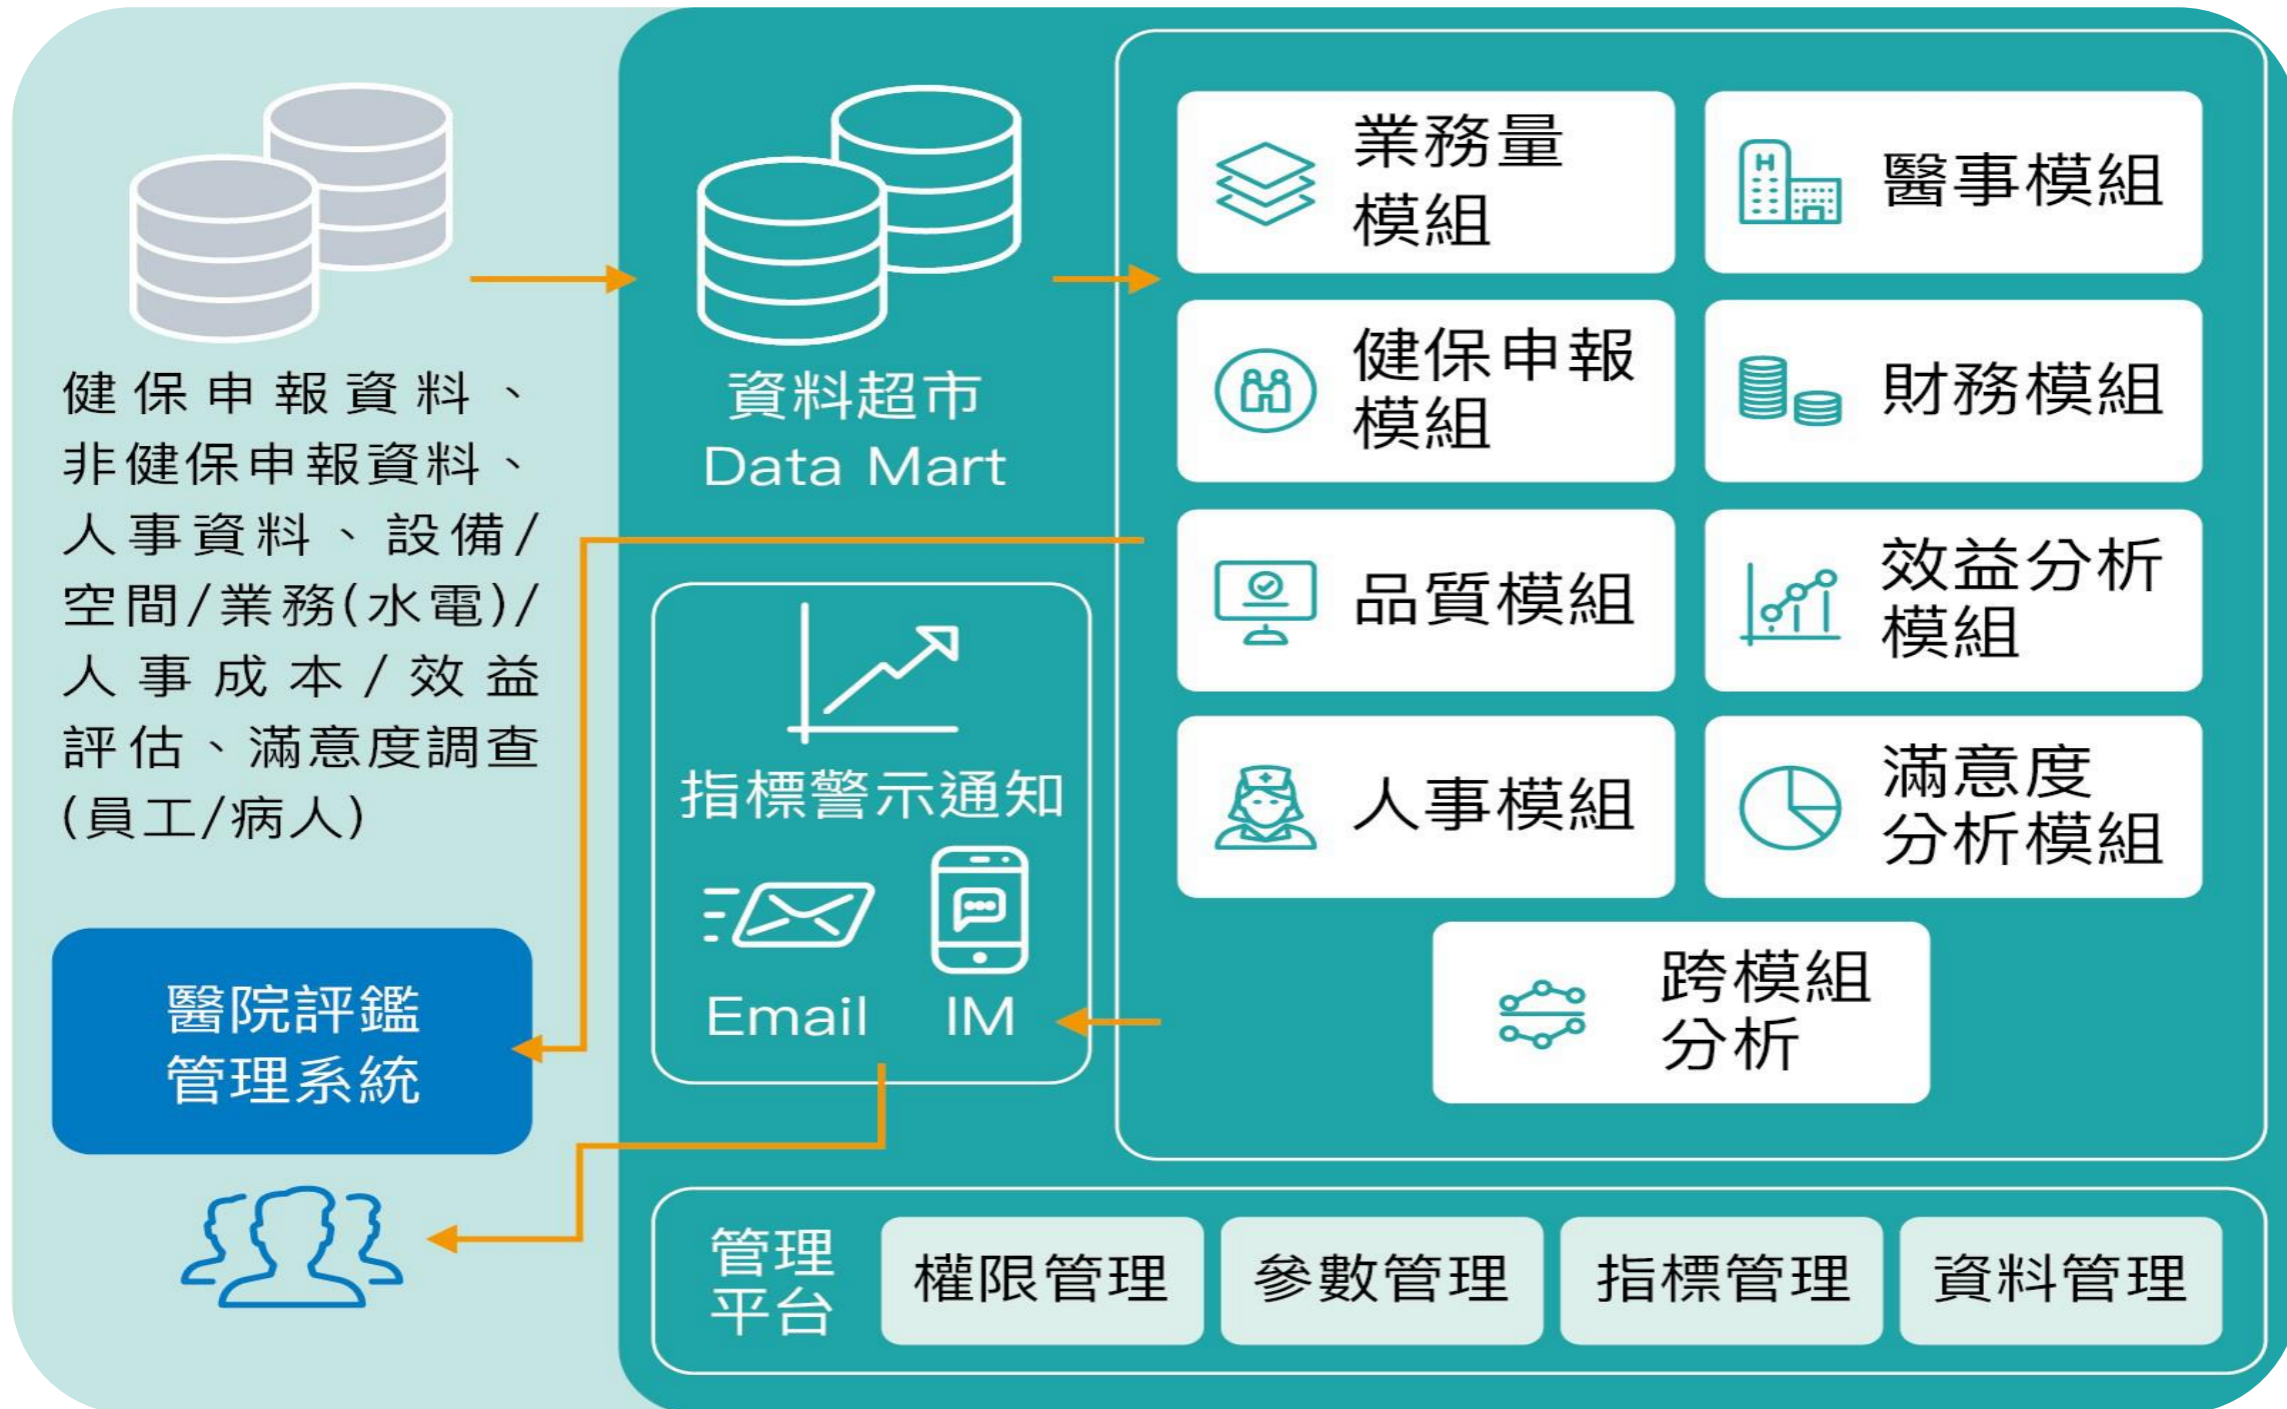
健保申報資料、非健保申報資料、人事資料、設備/空間/業務(水電)/人事成本/效益評估、滿意度調查(員工/病人)

醫院評鑑管理系統

資料超市
Data Mart

指標警示通知
Email IM

業務量模組
醫事模組
健保申報模組
財務模組
品質模組
效益分析模組
人事模組
滿意度分析模組
跨模組分析

管理平台
權限管理
參數管理
指標管理
資料管理